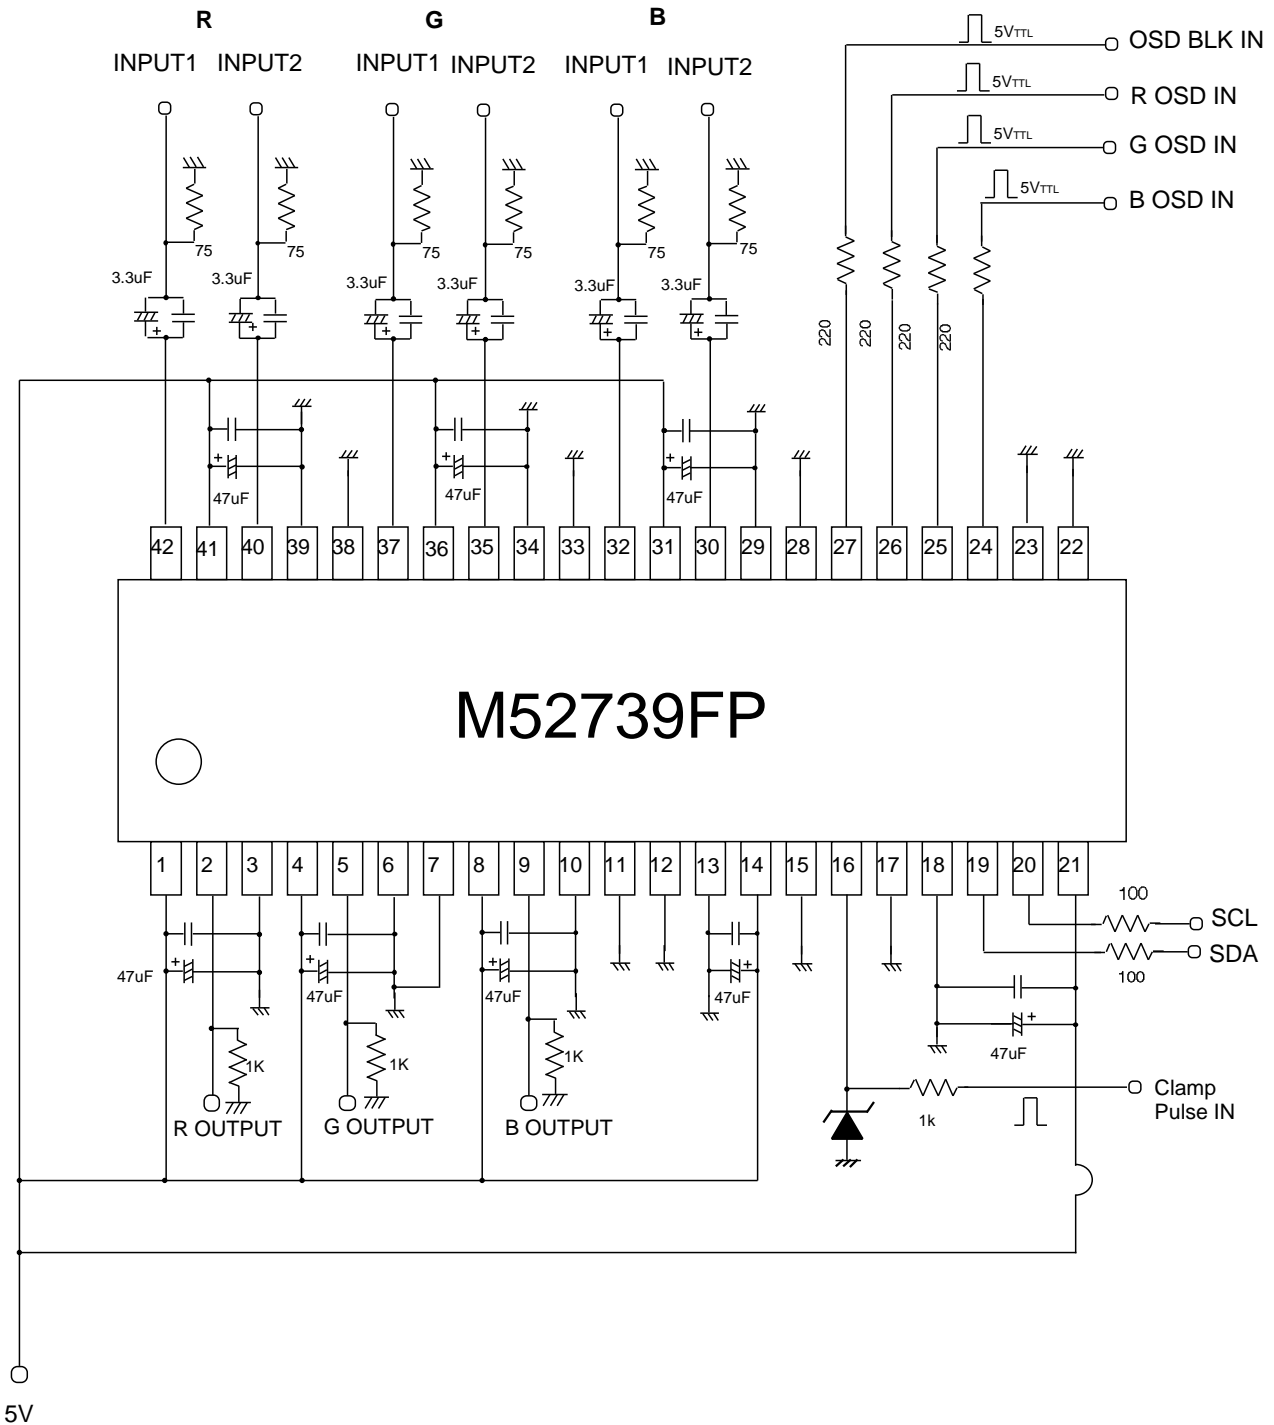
R G B

INPUT1 INPUT2 INPUT1 INPUT2 INPUT1 INPUT2

5VTTL OSD BLK IN
5VTTL R OSD IN
5VTTL G OSD IN
5VTTL B OSD IN

75 75 75 75 75 75

3.3uF 3.3uF 3.3uF 3.3uF 3.3uF 3.3uF

220 220 220 220

47uF 47uF 47uF

42 41 40 39 38 37 36 35 34 33 32 31 30 29 28 27 26 25 24 23 22

M52739FP

1 2 3 4 5 6 7 8 9 10 11 12 13 14 15 16 17 18 19 20 21

100
SCL
SDA
100

47uF 47uF 47uF 47uF 47uF

1K 1K 1K

R OUTPUT G OUTPUT B OUTPUT

1k

Clamp Pulse IN

5V